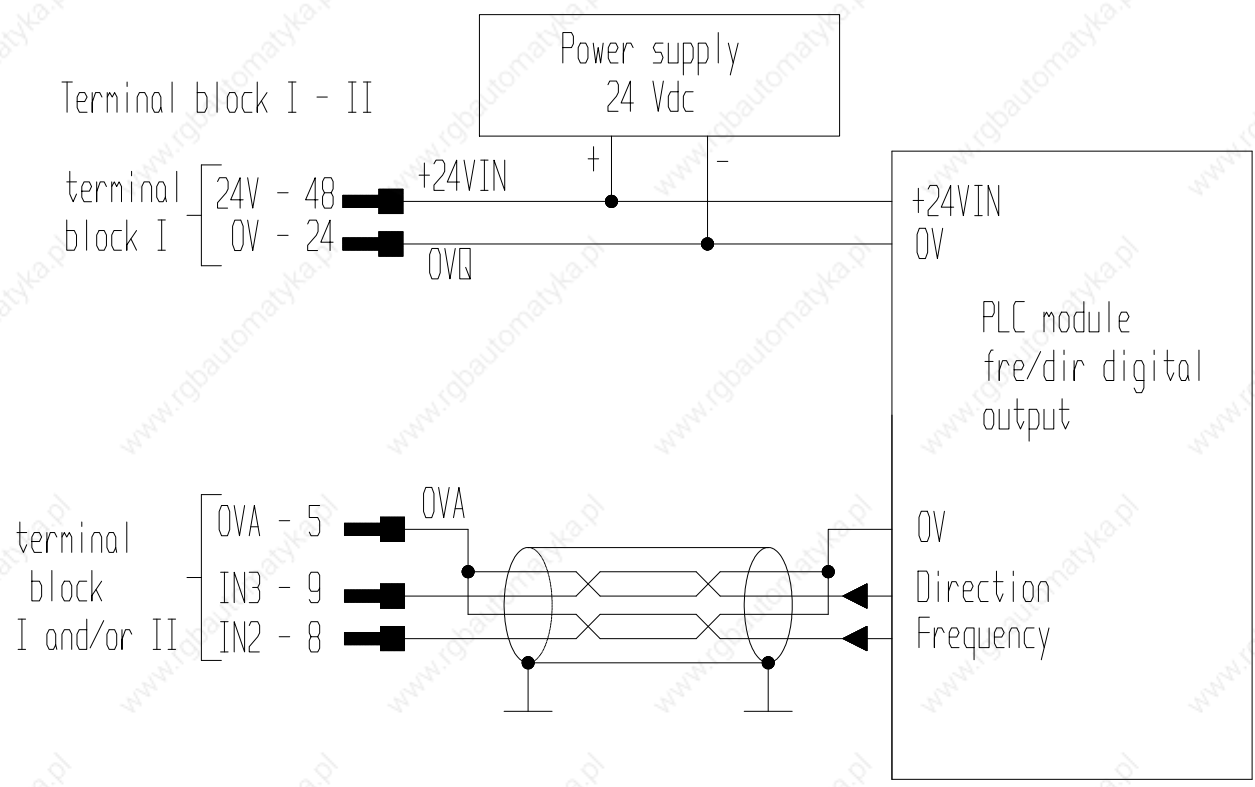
Power supply
24 Vdc

Terminal block I - II

+ -

terminal block I
24V - 48
0V - 24

+24VIN
0VQ

+24VIN
0V

PLC module
fre/dir digital
output

terminal block I and/or II
0VA - 5
IN3 - 9
IN2 - 8

0VA

0V
Direction
Frequency

www.rgbautomatyka.pl